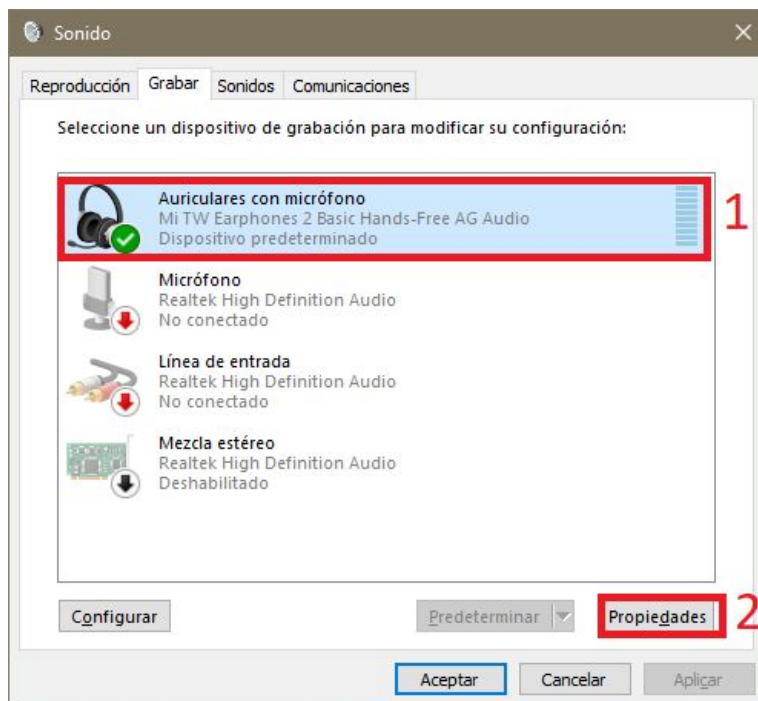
Sonido

Reproducción Grabar Sonidos Comunicaciones

Seleccione un dispositivo de grabación para modificar su configuración:

Auriculares con micrófono
Mi TW Earphones 2 Basic Hands-Free AG Audio
Dispositivo predeterminado

1

Micrófono
Realtek High Definition Audio
No conectado

Línea de entrada
Realtek High Definition Audio
No conectado

Mezcla estéreo
Realtek High Definition Audio
Deshabilitado

Configurar

Predeterminar

Propiedades

2

Aceptar Cancelar Aplicar